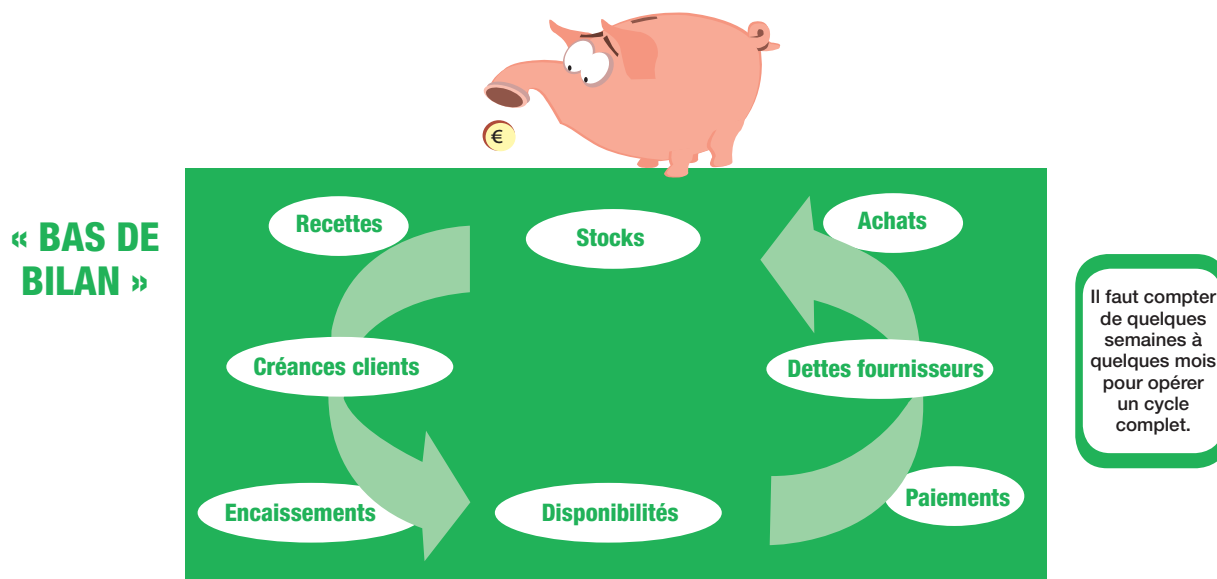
€

« BAS DE BILAN »

Recettes

Stocks

Achats

Créances clients

Dettes fournisseurs

Encaissements

Disponibilités

Paiements

Il faut compter de quelques semaines à quelques mois pour opérer un cycle complet.